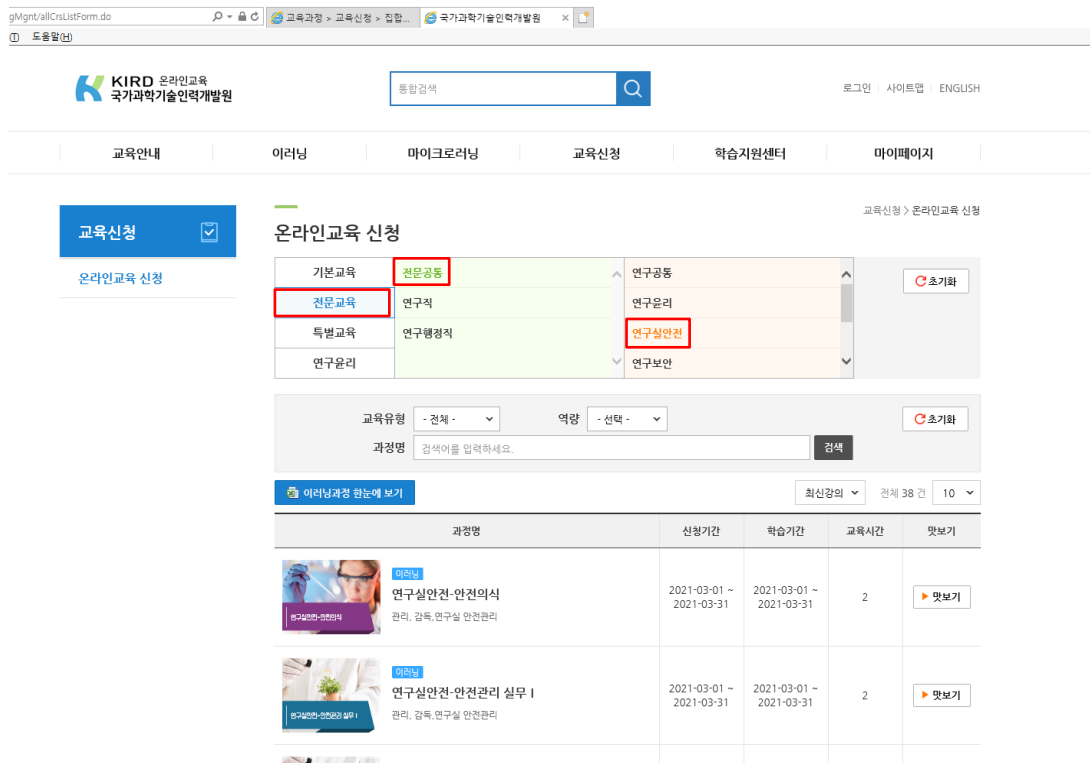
gMgnt/allCrsListForm.do

교육과정 > 교육신청 > 집합...

국가과학기술인력개발원

도움말(H)

KIRD 온라인교육
국가과학기술인력개발원

통합검색

로그인 | 사이트맵 | ENGLISH

교육안내 | 이러닝 | 마이크로러닝 | 교육신청 | 학습지원센터 | 마이페이지

교육신청

온라인교육 신청

교육신청 > 온라인교육 신청

온라인교육 신청

| | | |
|---|---|---|
| 기본교육 | 전문공통 | 연구공통 |
| 전문교육 | 연구직 | 연구윤리 |
| 특별교육 | 연구행정직 | 연구실안전 |
| 연구윤리 | | 연구보안 |

초기화

교육유형 - 전체 -
역량 - 선택 -
초기화

과정명 검색어를 입력하세요. 검색

이러닝과정 한눈에 보기

최신강의순 전체 38 건 10

| 과정명 | 신청기간 | 학습기간 | 교육시간 | 맛보기 |
|---|---|---|---|---|
| 연구실안전-안전의식 이러닝 연구실안전-안전의식 관리, 감독,연구실 안전관리 | 2021-03-01 ~ 2021-03-31 | 2021-03-01 ~ 2021-03-31 | 2 | 맛보기 |
| 연구실안전-안전관리 실무 I 이러닝 연구실안전-안전관리 실무 I 관리, 감독,연구실 안전관리 | 2021-03-01 ~ 2021-03-31 | 2021-03-01 ~ 2021-03-31 | 2 | 맛보기 |